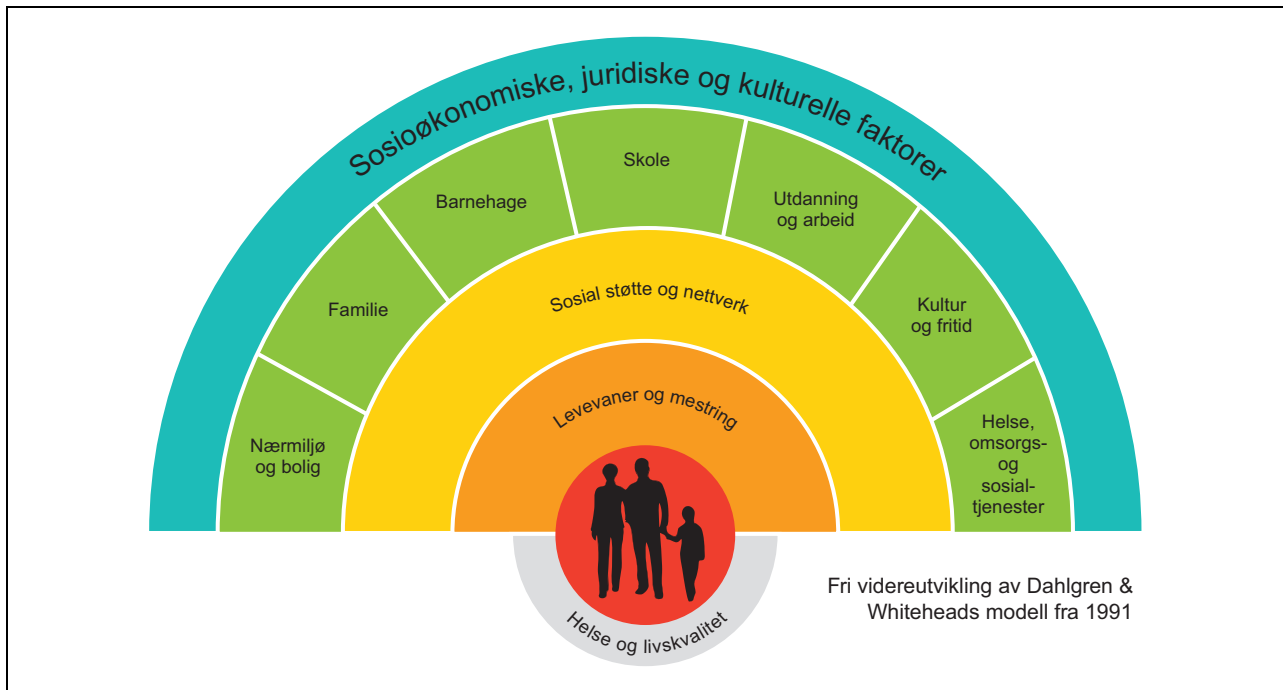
Sosioøkonomiske, juridiske og kulturelle faktorer

Nærmiljø og bolig

Familie

Barnehage

Skole

Utdanning og arbeid

Kultur og fritid

Helse, omsorgs- og sosialtjenester

Sosial støtte og nettverk

Levevaner og mestring

Helse og livskvalitet

Fri videreutvikling av Dahlgren & Whiteheads modell fra 1991